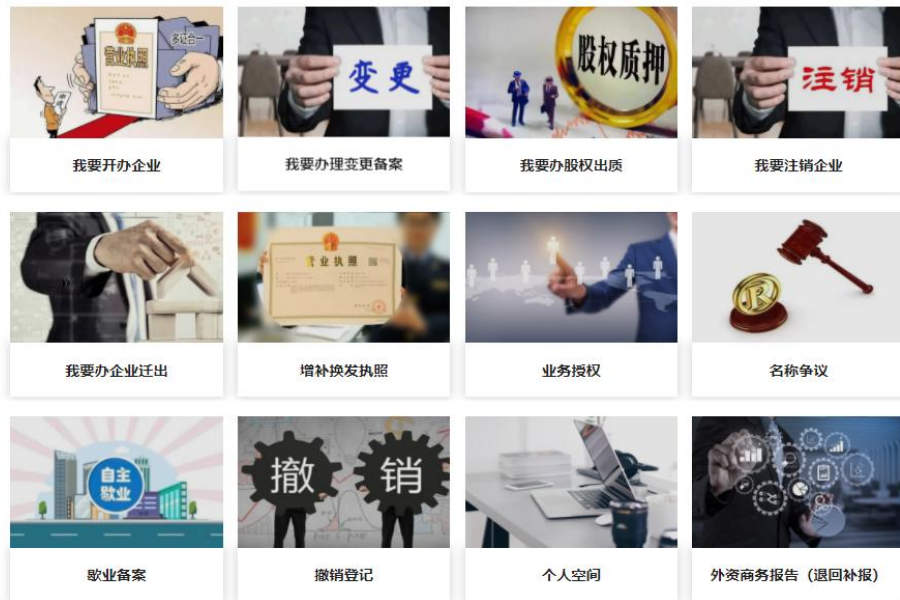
营业执照

多证合一

我要开办企业

变更

我要办理变更备案

股权质押

我要办股权出质

注销

我要注销企业

我要办企业迁出

营业执照

增补换发执照

业务授权

R

名称争议

自主歇业

歇业备案

撤

销

撤销登记

个人空间

外资商务报告（退回补报）